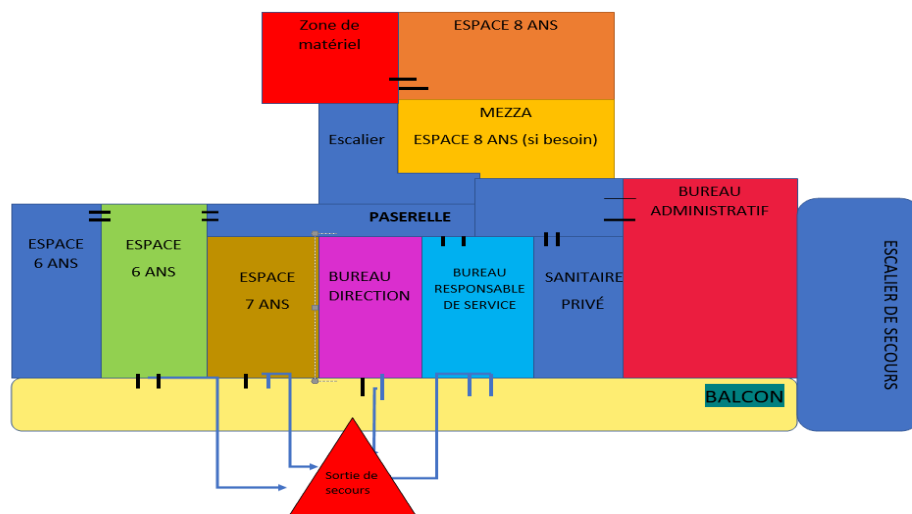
Zone de matériel

ESPACE 8 ANS

MEZZA
ESPACE 8 ANS (si besoin)

Escalier

PASERELLE

BUREAU ADMINISTRATIF

ESPACE 6 ANS

ESPACE 6 ANS

ESPACE 7 ANS

BUREAU DIRECTION

BUREAU RESPONSABLE DE SERVICE

SANITAIRE PRIVÉ

ESCALIER DE SECOURS

BALCON

Sortie de secours